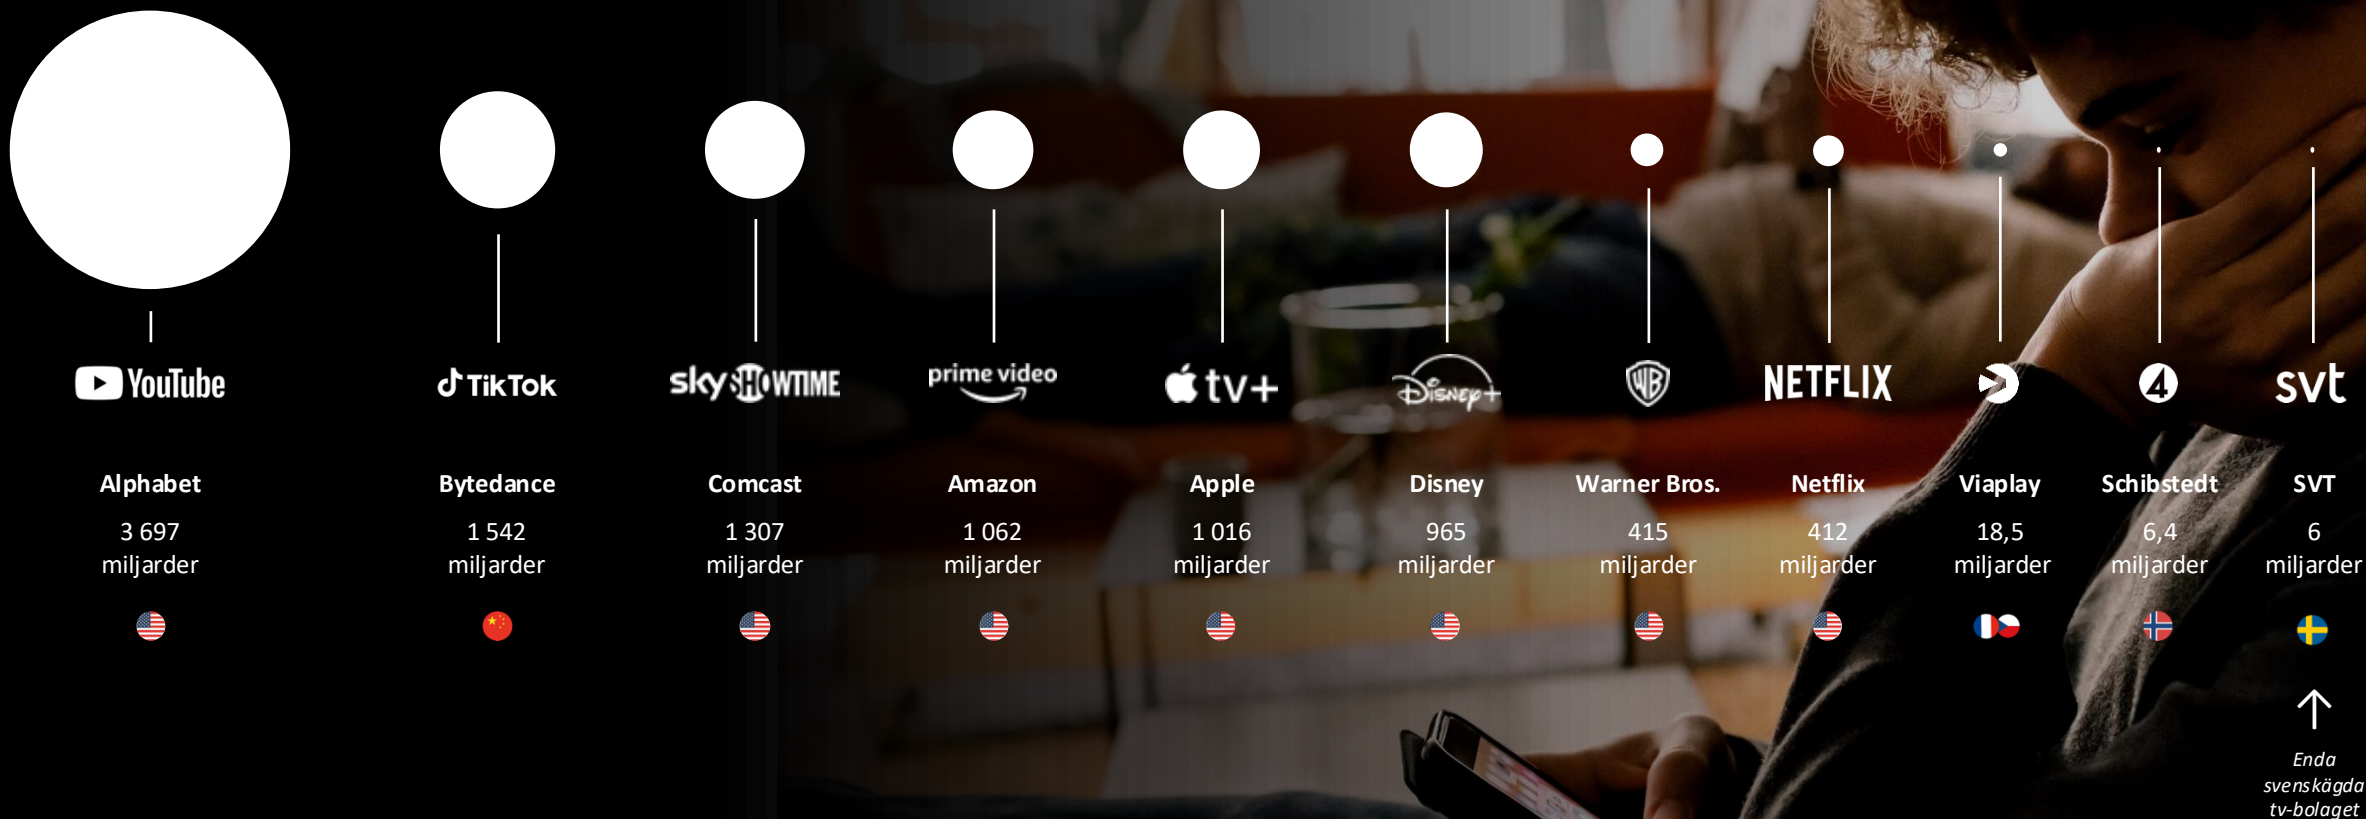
YouTube

TikTok

sky SHOWTIME

prime video

tv+

Disney+

WB

NETFLIX

4

svt

Alphabet
3 697 miljarder

Bytedance
1 542 miljarder

Comcast
1 307 miljarder

Amazon
1 062 miljarder

Apple
1 016 miljarder

Disney
965 miljarder

Warner Bros.
415 miljarder

Netflix
412 miljarder

Viaplay
18,5 miljarder

Schibstedt
6,4 miljarder

SVT
6 miljarder

Enda svenskägda tv-bolaget